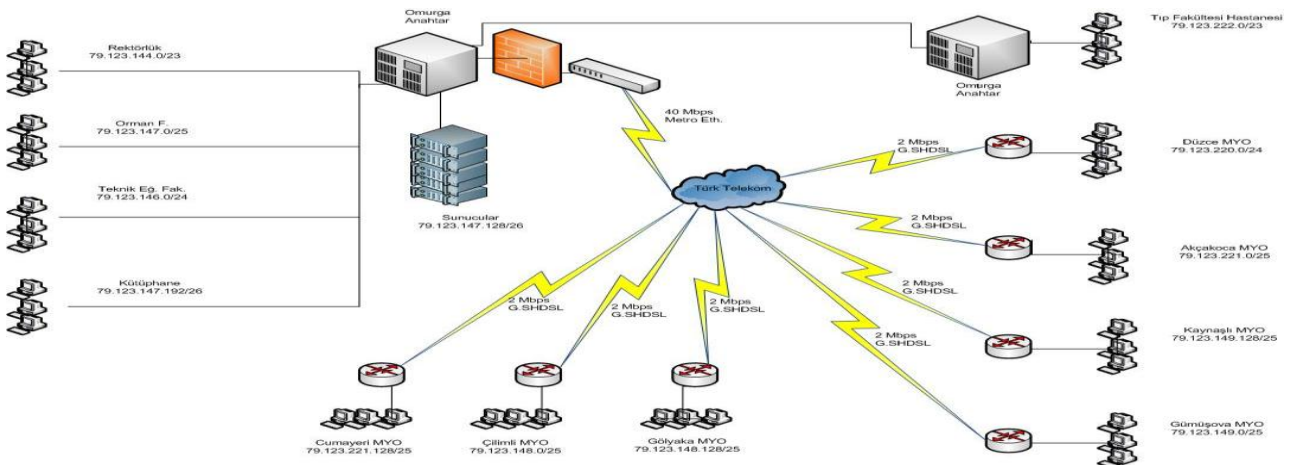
Omurga Anahtar

Tıp Fakültesi Hastanesi
79.123.222.0/23

Rektörlük
79.123.144.0/23

Omurga Anahtar

40 Mbps
Metro Eth.

Orman F.
79.123.147.0/25

2 Mbps
G.SHDSL

Düzce MYO
79.123.220.0/24

Türk Telekom

Teknik Eğ. Fak.
79.123.146.0/24

Sunucular
79.123.147.128/26

2 Mbps
G.SHDSL

Akçakoca MYO
79.123.221.0/25

Kütüphane
79.123.147.192/26

2 Mbps
G.SHDSL

2 Mbps
G.SHDSL

2 Mbps
G.SHDSL

2 Mbps
G.SHDSL

Kaynaşlı MYO
79.123.149.128/25

2 Mbps
G.SHDSL

Gümüşova MYO
79.123.149.0/25

Cumayeri MYO
79.123.221.128/25

Çilimli MYO
79.123.148.0/25

Gölyaka MYO
79.123.148.128/25